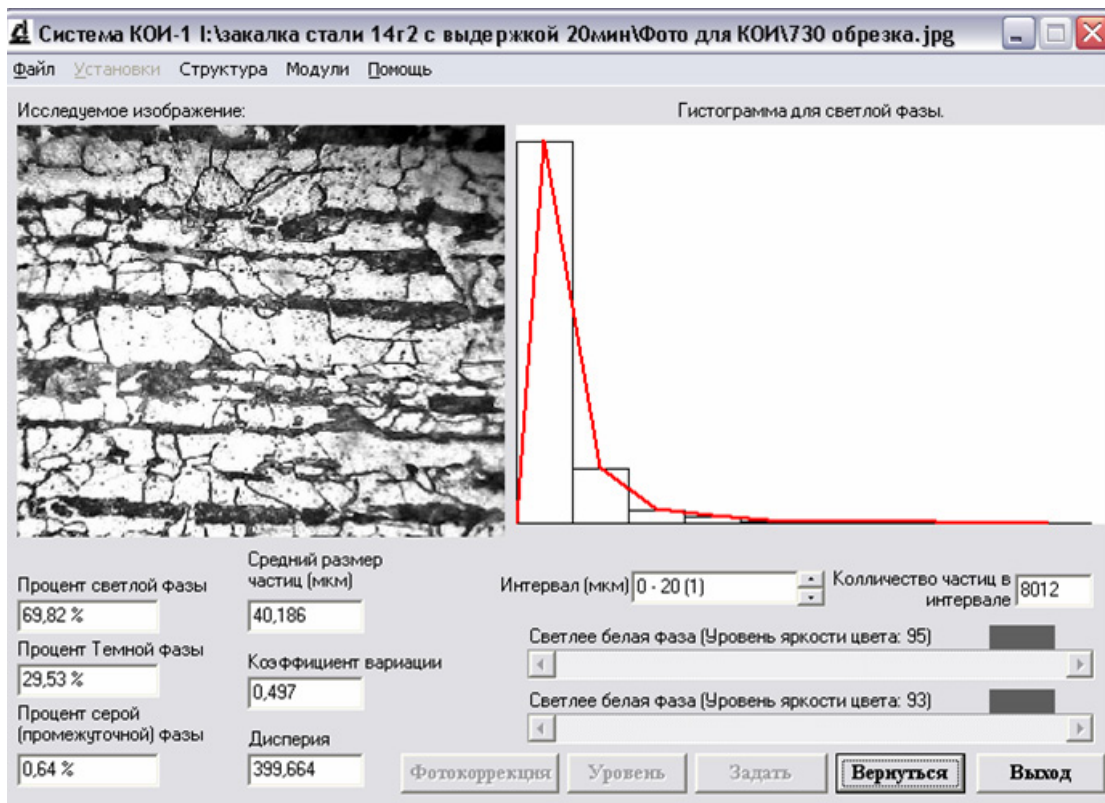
Система КОИ-1 I:\закалка стали 14г2 с выдержкой 20мин\Фото для КОИ\730 обрезка.jpg

Файл Установки Структура Модули Помощь

Исследуемое изображение:

Гистограмма для светлой фазы.

Процент светлой фазы
69,82 %

Процент Темной фазы
29,53 %

Процент серой (промежуточной) фазы
0,64 %

Средний размер частиц (мкм)
40,186

Коэффициент вариации
0,497

Дисперия
399,664

Интервал (мкм) 0 - 20 (1)

Колличество частиц в интервале 8012

Светлее белая фаза (Уровень яркости цвета: 95)

Светлее белая фаза (Уровень яркости цвета: 93)

Фотокоррекция Уровень Задать Вернуться Выход